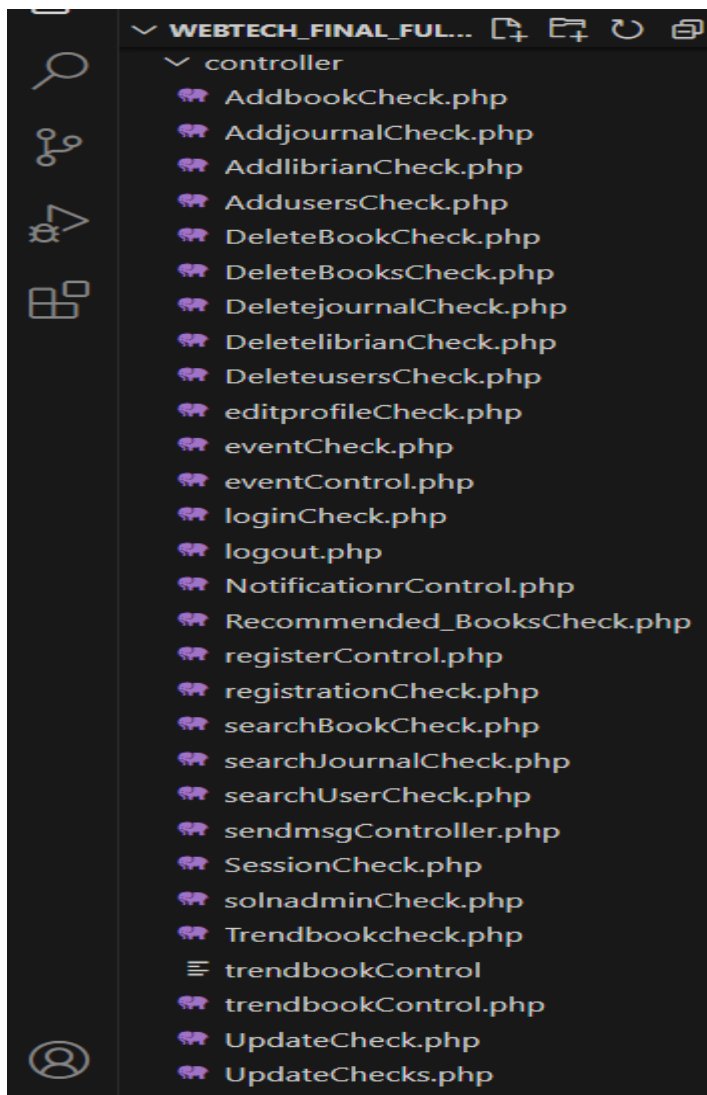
WEBTECH_FINAL_FUL...
controller
AddbookCheck.php
AddjournalCheck.php
AddlibrianCheck.php
AddusersCheck.php
DeleteBookCheck.php
DeleteBooksCheck.php
DeletejournalCheck.php
DeletelibrianCheck.php
DeleteusersCheck.php
editprofileCheck.php
eventCheck.php
eventControl.php
loginCheck.php
logout.php
NotificationrControl.php
Recommended_BooksCheck.php
registerControl.php
registrationCheck.php
searchBookCheck.php
searchJournalCheck.php
searchUserCheck.php
sendmsgController.php
SessionCheck.php
solnadminCheck.php
Trendbookcheck.php
trendbookControl
trendbookControl.php
UpdateCheck.php
UpdateChecks.php